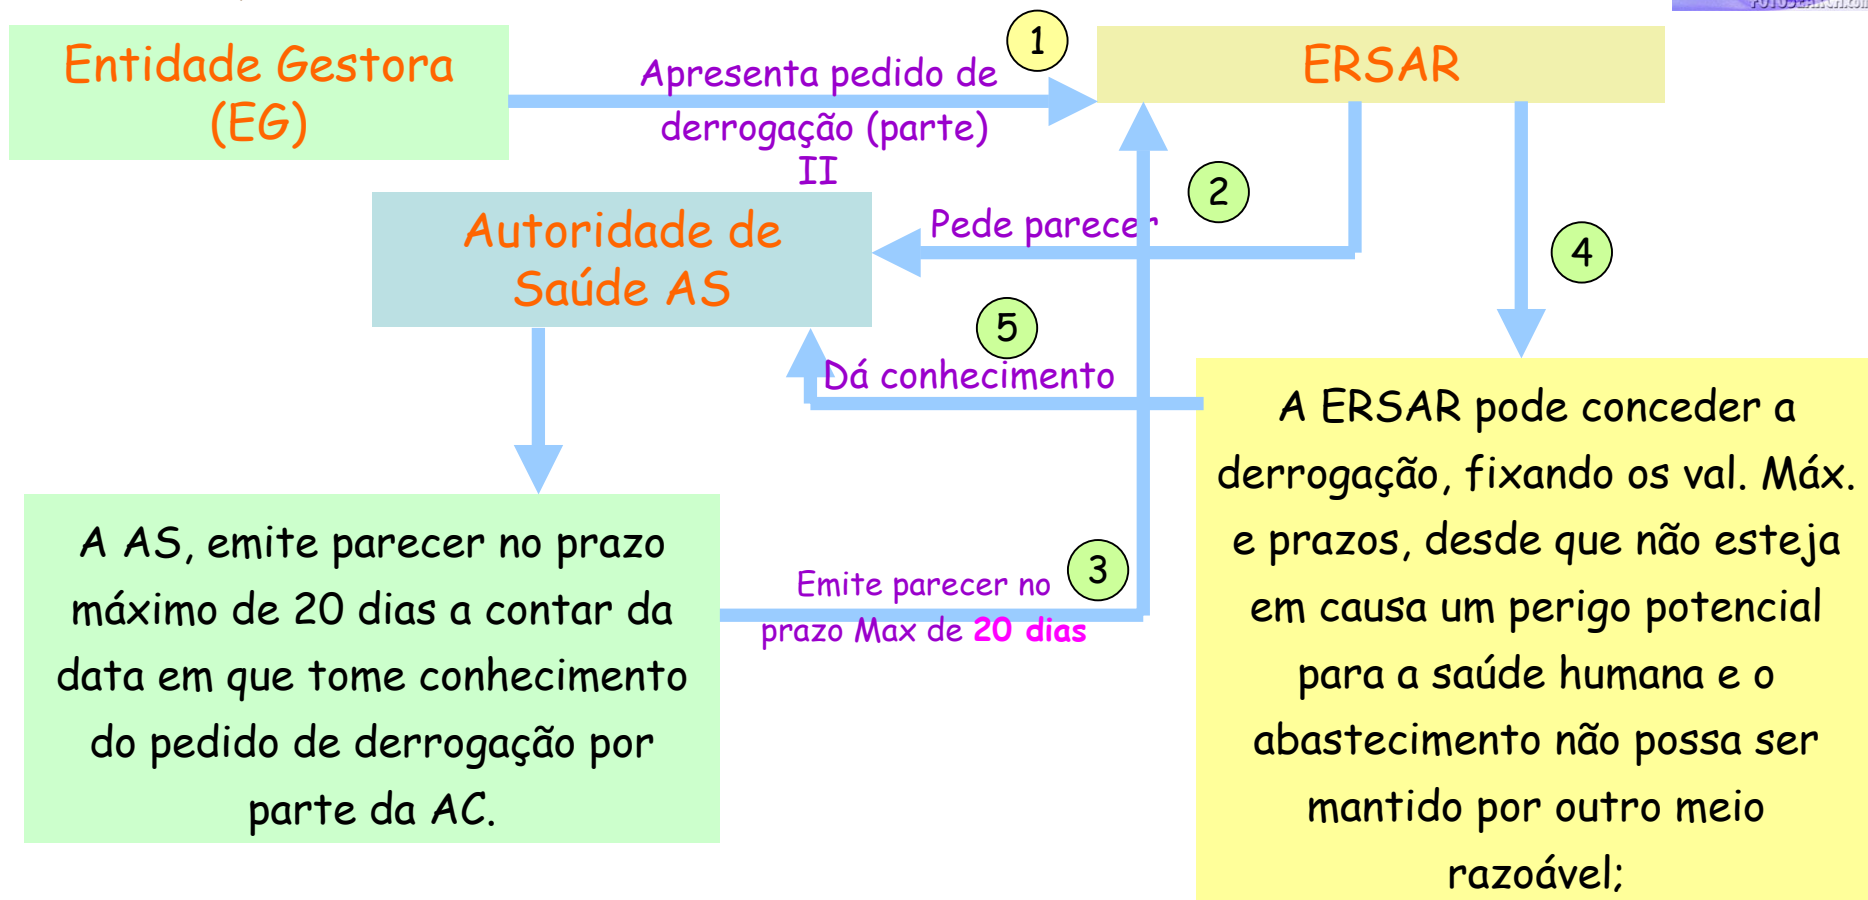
Entidade Gestora (EG)

1

Apresenta pedido de derrogação (parte) II

ERSAR

2

Pede parecer

Autoridade de Saúde AS

4

5

Dá conhecimento

A ERSAR pode conceder a derrogação, fixando os val. Máx. e prazos, desde que não esteja em causa um perigo potencial para a saúde humana e o abastecimento não possa ser mantido por outro meio razoável;

A AS, emite parecer no prazo máximo de 20 dias a contar da data em que tome conhecimento do pedido de derrogação por parte da AC.

3

Emite parecer no prazo Max de 20 dias